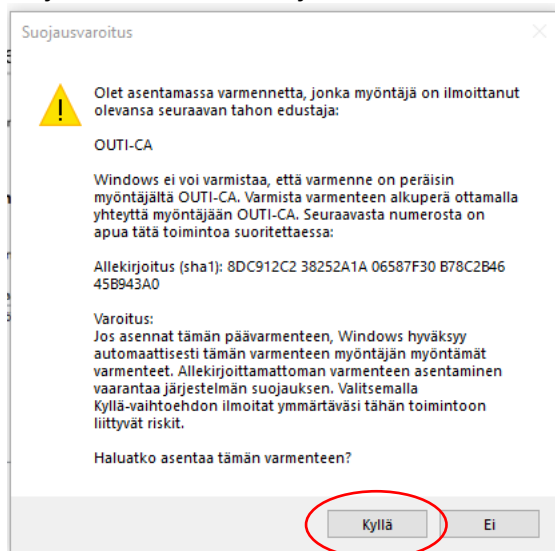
Suojausvaroitus

Olet asentamassa varmennetta, jonka myöntäjä on ilmoittanut olevansa seuraavan tahon edustaja:

OUTI-CA

Windows ei voi varmistaa, että varmenne on peräisin myöntäjältä OUTI-CA. Varmista varmenteen alkuperä ottamalla yhteyttä myöntäjään OUTI-CA. Seuraavasta numerosta on apua tätä toimintoa suoritettaessa:

Allekirjoitus (sha1): 8DC912C2 38252A1A 06587F30 B78C2B46 45B943A0

Varoitus:
Jos asennat tämän päävarmenteen, Windows hyväksyy automaattisesti tämän varmenteen myöntäjän myöntämät varmenteet. Allekirjoittamattoman varmenteen asentaminen vaarantaa järjestelmän suojauksen. Valitsemalla Kyllä-vaihtoehdon ilmoitat ymmärtäväsi tähän toimintoon liittyvät riskit.

Haluatko asentaa tämän varmenteen?

Kyllä

Ei